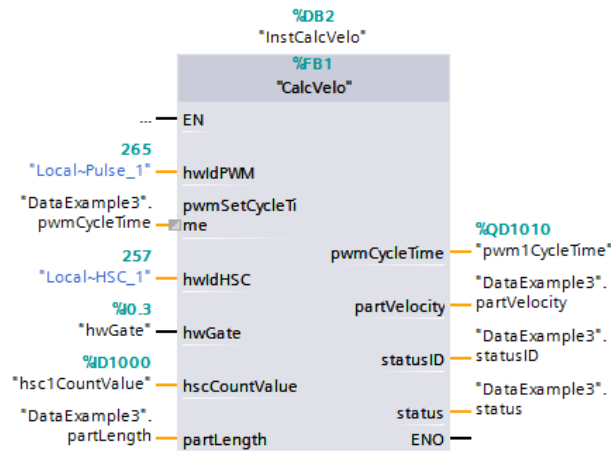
%DB2
"InstCalcVelo"

%FB1
"CalcVelo"

... EN

265
"Local~Pulse_1" hwIdPWM

"DataExample3".
pwmCycleTime pwmSetCycleTime

257
"Local~HSC_1" hwIdHSC

%I0.3
"hwGate" hwGate

%ID1000
"hsc1CountValue" hscCountValue

"DataExample3".
partLength partLength

pwmCycleTime %QD1010
"pwm1CycleTime"

partVelocity "DataExample3".
partVelocity

statusID "DataExample3".
statusID

status "DataExample3".
status

ENO